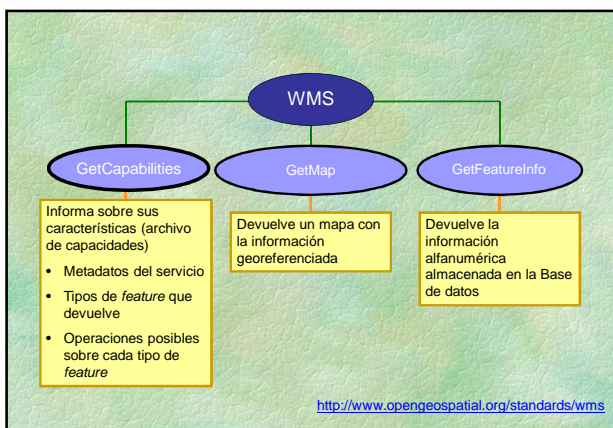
WMS

GetCapabilities

GetMap

GetFeatureInfo

Informa sobre sus características (archivo de capacidades)

- Metadatos del servicio
- Tipos de *feature* que devuelve
- Operaciones posibles sobre cada tipo de *feature*

Devuelve un mapa con la información georeferenciada

Devuelve la información alfanumérica almacenada en la Base de datos

http://www.opengeospatial.org/standards/wms